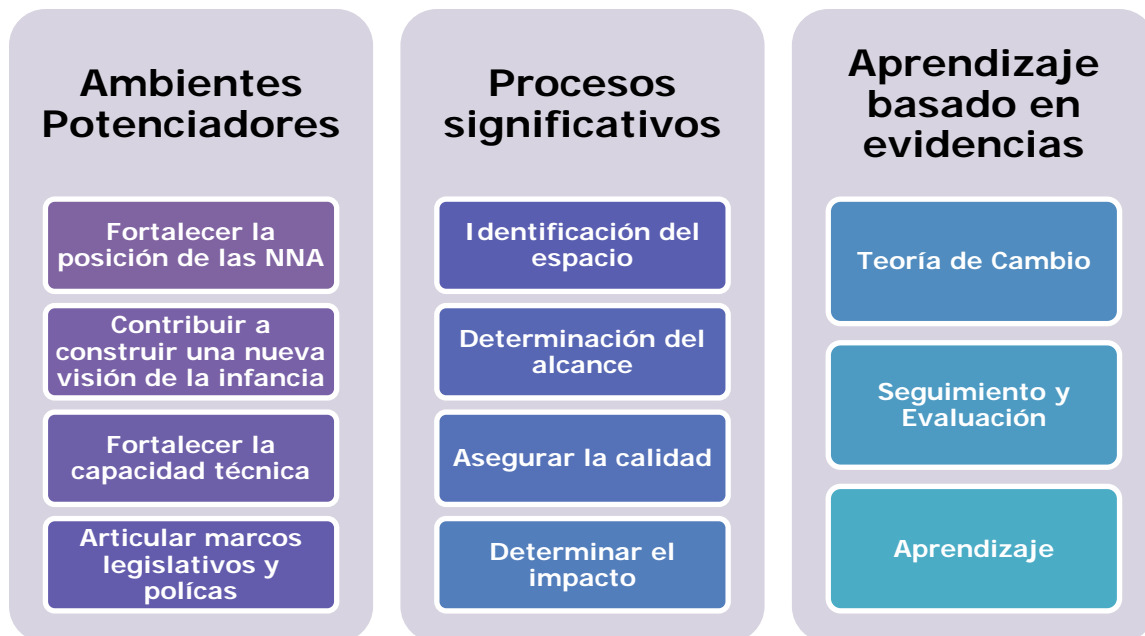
Ambientes Potenciadores

Fortalecer la posición de las NNA

Contribuir a construir una nueva visión de la infancia

Fortalecer la capacidad técnica

Articular marcos legislativos y polícas

Procesos significativos

Identificación del espacio

Determinación del alcance

Asegurar la calidad

Determinar el impacto

Aprendizaje basado en evidencias

Teoría de Cambio

Seguimiento y Evaluación

Aprendizaje